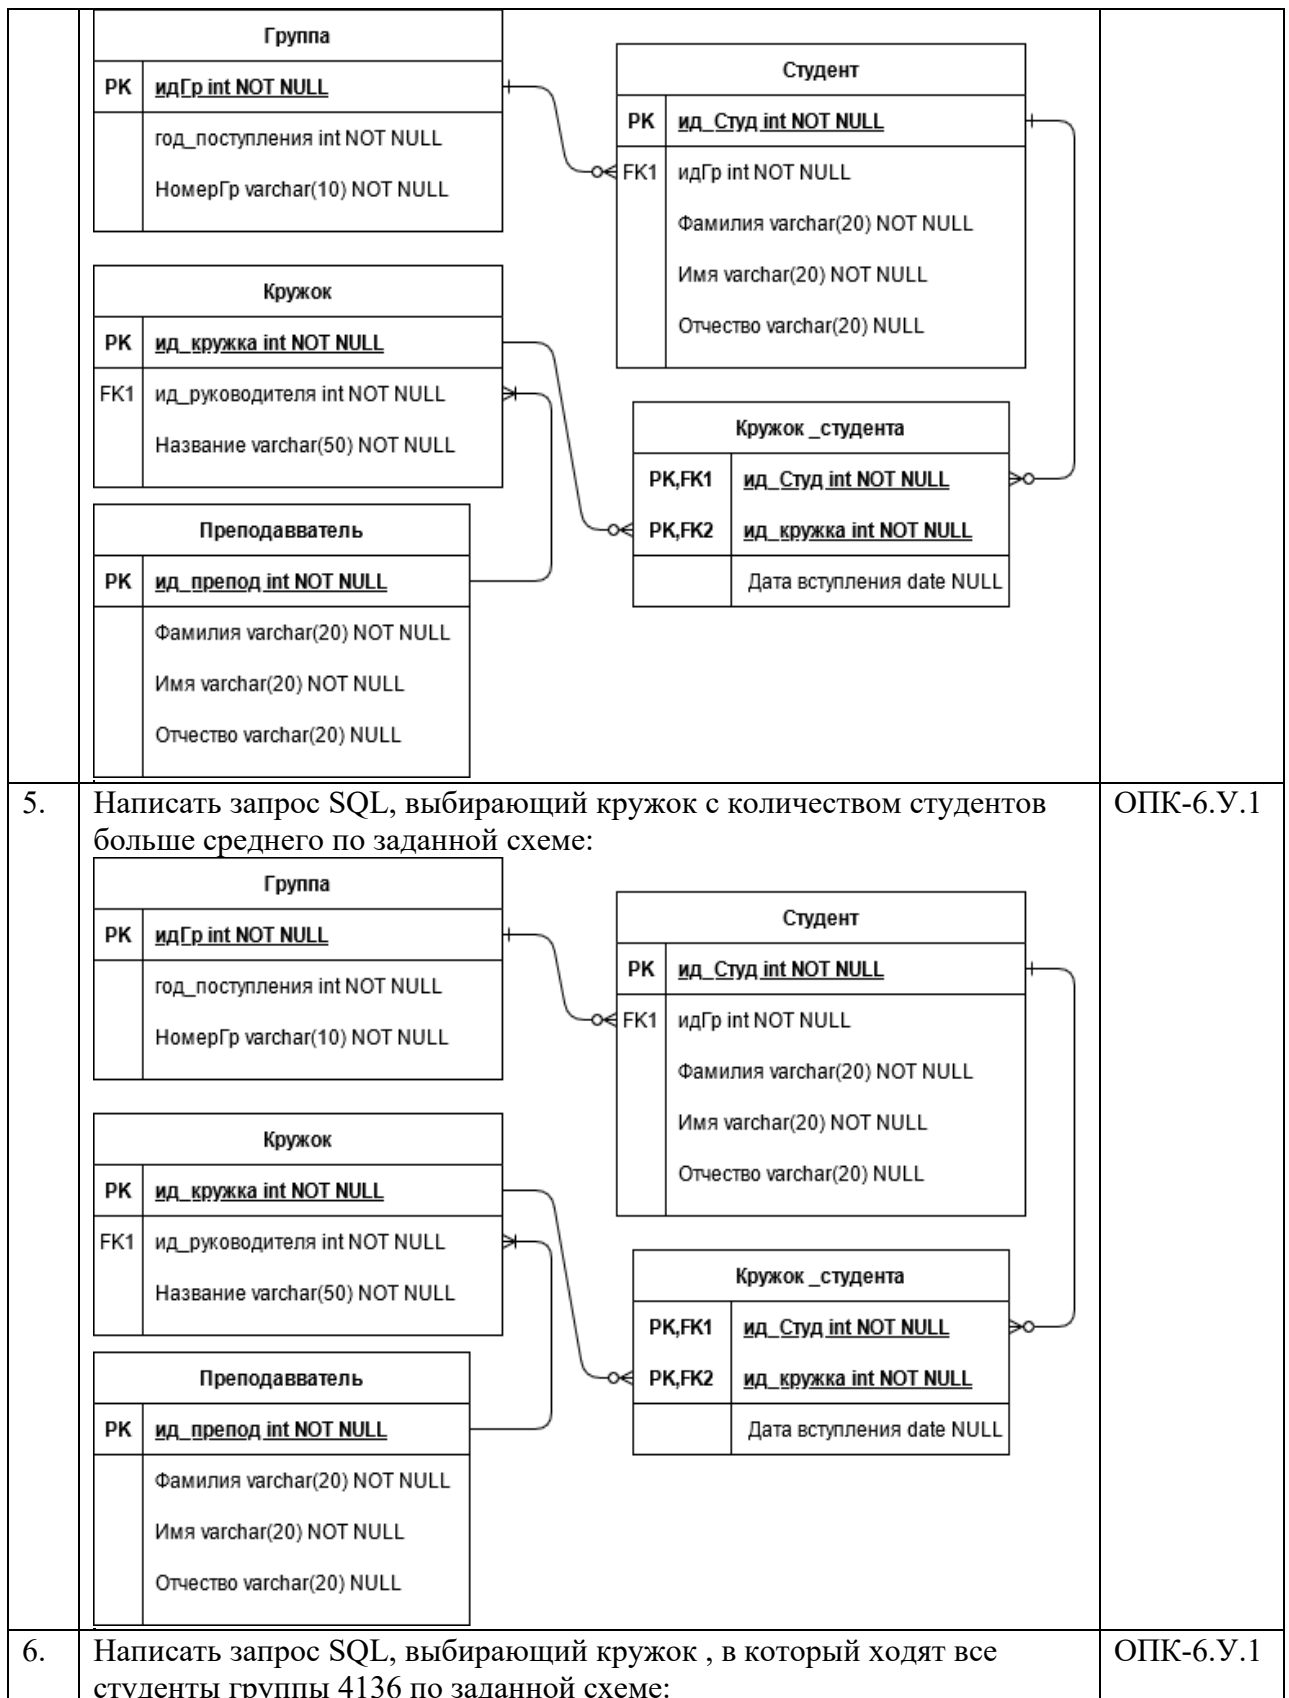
Группа

| PK | идГр int NOT NULL |
|---|---|
| | год_поступления int NOT NULL |
| | НомерГр varchar(10) NOT NULL |

Студент

| PK | ид_Студ int NOT NULL |
|---|---|
| FK1 | идГр int NOT NULL |
| | Фамилия varchar(20) NOT NULL |
| | Имя varchar(20) NOT NULL |
| | Отчество varchar(20) NULL |

Кружок

| PK | ид_кружка int NOT NULL |
|---|---|
| FK1 | ид_руководителя int NOT NULL |
| | Название varchar(50) NOT NULL |

Кружок _студента

| PK,FK1 | ид_Студ int NOT NULL |
|---|---|
| PK,FK2 | ид_кружка int NOT NULL |
| | Дата вступления date NULL |

Преподавватель

| PK | ид_препод int NOT NULL |
|---|---|
| | Фамилия varchar(20) NOT NULL |
| | Имя varchar(20) NOT NULL |
| | Отчество varchar(20) NULL |

5. Написать запрос SQL, выбирающий кружок с количеством студентов больше среднего по заданной схеме: ОПК-6.У.1

Группа

| PK | идГр int NOT NULL |
|---|---|
| | год_поступления int NOT NULL |
| | НомерГр varchar(10) NOT NULL |

Студент

| PK | ид_Студ int NOT NULL |
|---|---|
| FK1 | идГр int NOT NULL |
| | Фамилия varchar(20) NOT NULL |
| | Имя varchar(20) NOT NULL |
| | Отчество varchar(20) NULL |

Кружок

| PK | ид_кружка int NOT NULL |
|---|---|
| FK1 | ид_руководителя int NOT NULL |
| | Название varchar(50) NOT NULL |

Кружок _студента

| PK,FK1 | ид_Студ int NOT NULL |
|---|---|
| PK,FK2 | ид_кружка int NOT NULL |
| | Дата вступления date NULL |

Преподавватель

| PK | ид_препод int NOT NULL |
|---|---|
| | Фамилия varchar(20) NOT NULL |
| | Имя varchar(20) NOT NULL |
| | Отчество varchar(20) NULL |

6. Написать запрос SQL, выбирающий кружок , в который ходят все студенты группы 4136 по заданной схеме: ОПК-6.У.1